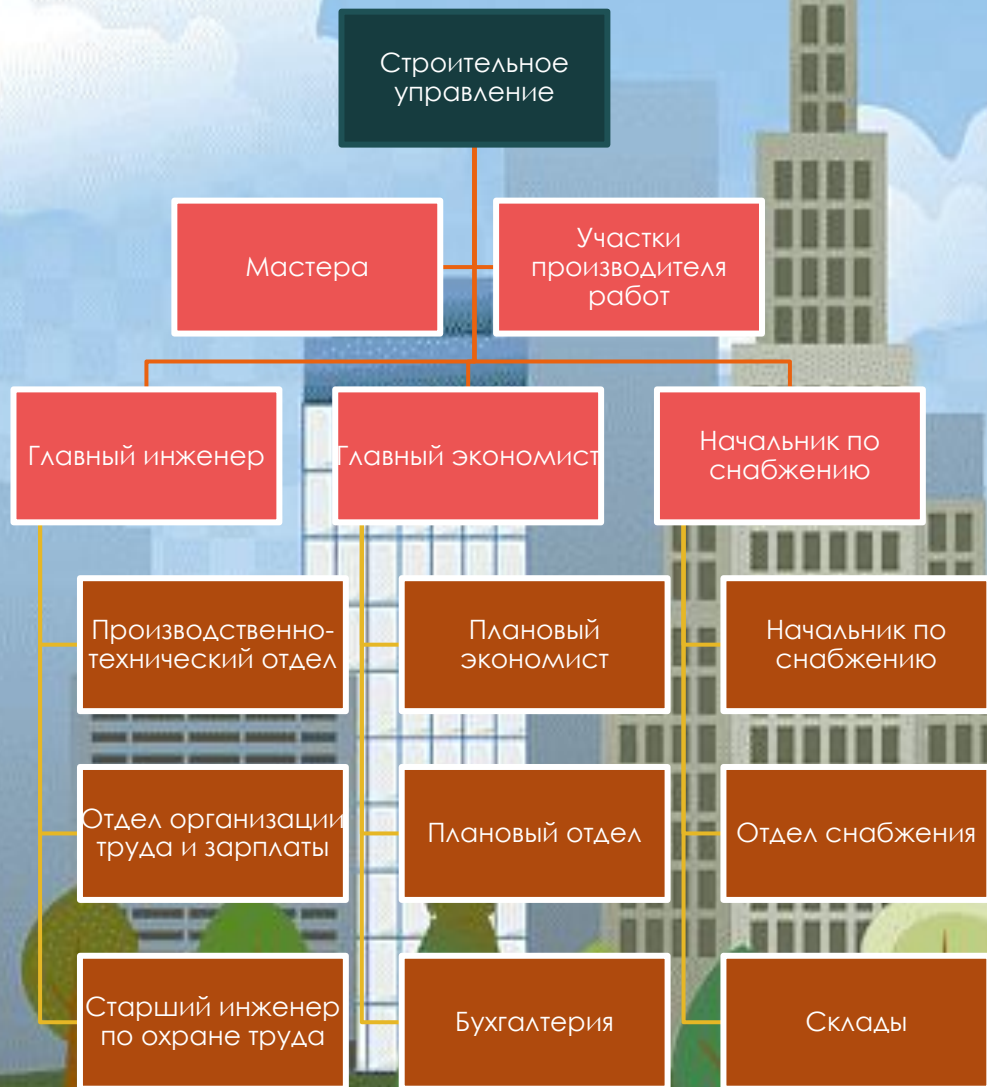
Строительное управление

Мастера

Участки производителя работ

Главный инженер

Главный экономист

Начальник по снабжению

Производственно-технический отдел

Отдел организации труда и зарплаты

Старший инженер по охране труда

Плановый экономист

Плановый отдел

Бухгалтерия

Начальник по снабжению

Отдел снабжения

Склады